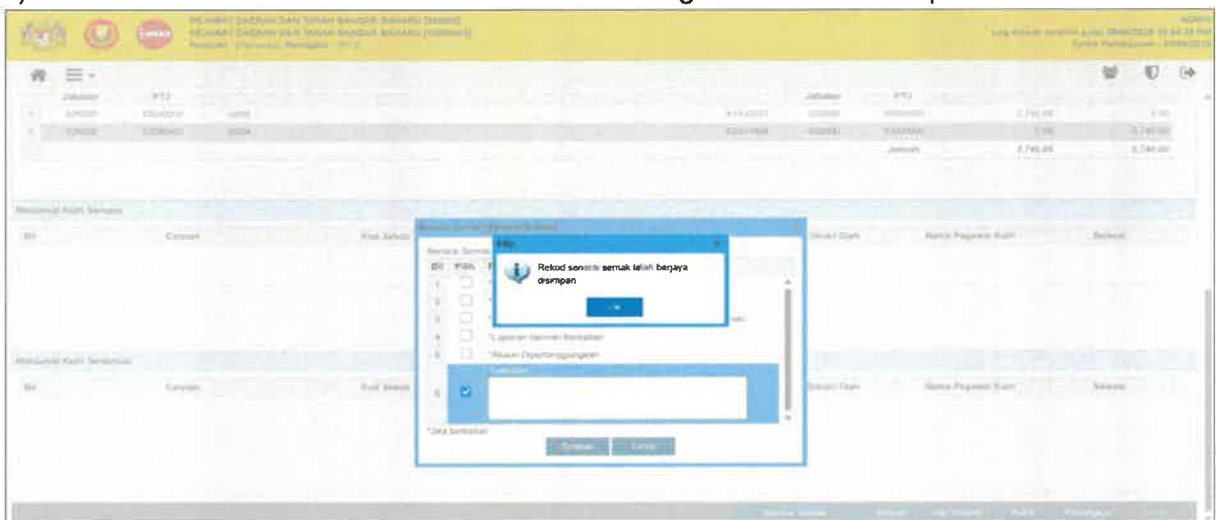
PEJABAT DAERAH DAN TANAH BANDAR BAHARU [58000]
PEJABAT DAERAH DAN TANAH BANDAR BAHARU [58000]
Penyedia - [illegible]

Log Masuk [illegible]
Tarikh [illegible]

| | Jabatan | PTJ | | | Jabatan | PTJ | | |
|---|---|---|---|---|---|---|---|---|
| 1 | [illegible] | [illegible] | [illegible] | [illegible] | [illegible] | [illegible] | 2,740.00 | 0.00 |
| 2 | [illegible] | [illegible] | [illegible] | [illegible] | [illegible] | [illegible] | 0.00 | 2,740.00 |
| | | | | | | Jumlah | 2,740.00 | 2,740.00 |

Maklumat Kod Semasa

| Bil | Carian | Kod Sebut | Unit Dari | Nama Pegawai Kuat | Bekas |
|---|---|---|---|---|---|

Maklumat Kod Terdahulu

| Bil | Carian | Kod Sebut | Unit Dari | Nama Pegawai Kuat | Bekas |
|---|---|---|---|---|---|

Senarai Semak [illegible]

Bil | Pilih
1
2
3
4 *Laporan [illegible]
5 *Rekon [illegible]
6 Lain-lain

*Jika berkaitan

Info
Rekod senarai semak telah berjaya disimpan
ok

Simpan | Tutup